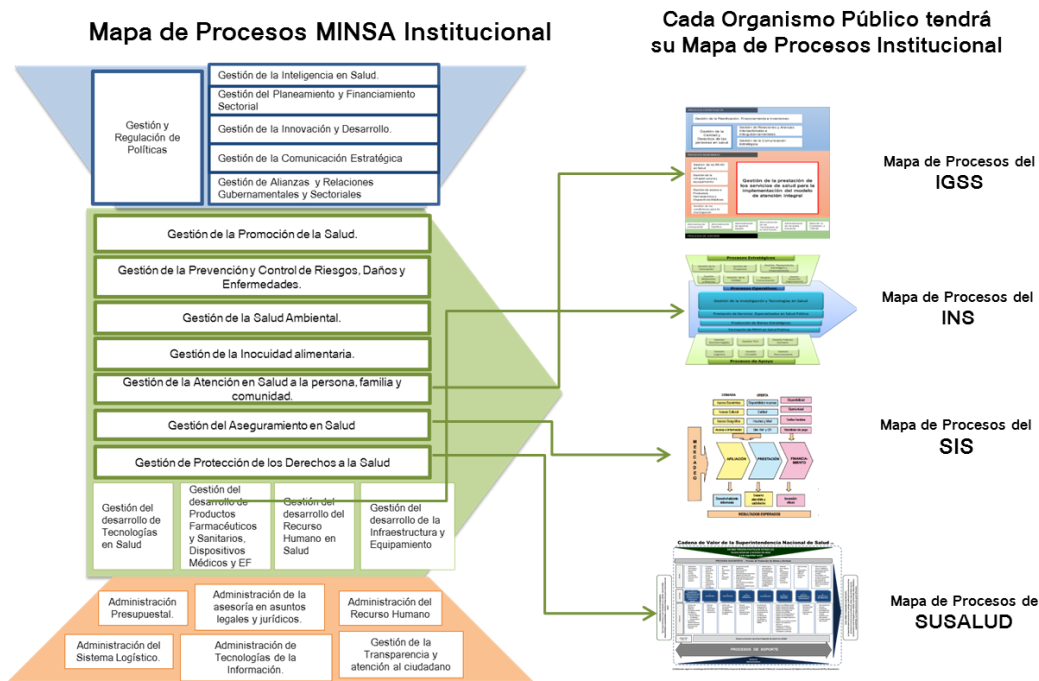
Mapa de Procesos MINSA Institucional

Cada Organismo Público tendrá su Mapa de Procesos Institucional

Gestión y Regulación de Políticas

Gestión de la Inteligencia en Salud.

Gestión del Planeamiento y Financiamiento Sectorial

Gestión de la Innovación y Desarrollo.

Gestión de la Comunicación Estratégica

Gestión de Alianzas y Relaciones Gubernamentales y Sectoriales

Gestión de la Promoción de la Salud.

Gestión de la Prevención y Control de Riesgos, Daños y Enfermedades.

Gestión de la Salud Ambiental.

Gestión de la Inocuidad alimentaria.

Gestión de la Atención en Salud a la persona, familia y comunidad.

Gestión del Aseguramiento en Salud

Gestión de Protección de los Derechos a la Salud

Gestión del desarrollo de Tecnologías en Salud

Gestión del desarrollo de Productos Farmacéuticos y Sanitarios, Dispositivos Médicos y EF

Gestión del desarrollo del Recurso Humano en Salud

Gestión del desarrollo de la Infraestructura y Equipamiento

Administración Presupuestal.

Administración de la asesoría en asuntos legales y jurídicos.

Administración del Recurso Humano

Administración del Sistema Logístico.

Administración de Tecnologías de la Información.

Gestión de la Transparencia y atención al ciudadano

Gestión de la prestación de los servicios de salud para la implementación del modelo de atención integral

Mapa de Procesos del IGSS

Procesos Estratégicos

Procesos Operativos

Procesos de Apoyo

Mapa de Procesos del INS

APLICACIÓN

PRESTACIÓN

FINANCIAMIENTO

Mapa de Procesos del SIS

Cadena de Valor de la Superintendencia Nacional de Salud

PROCESOS DE SOPORTE

Mapa de Procesos de SUSALUD